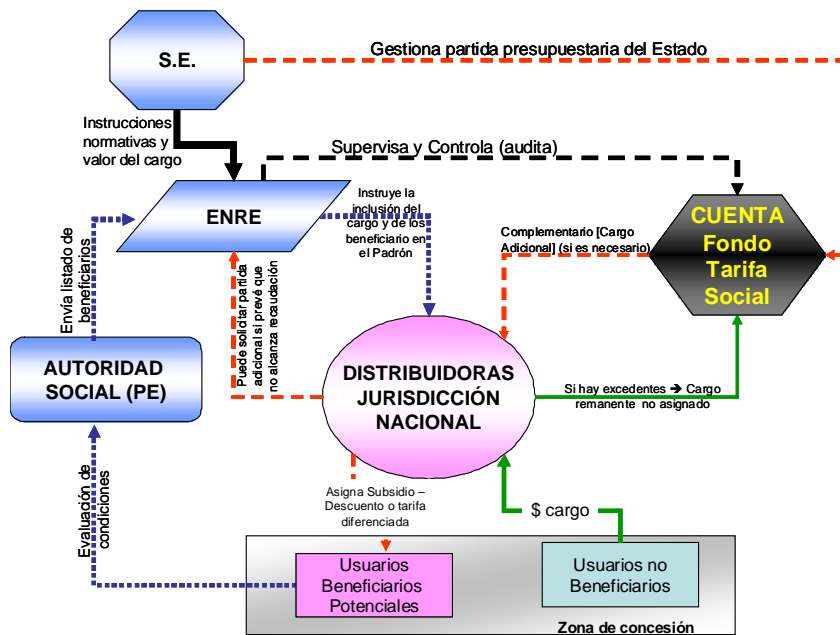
S.E.

Gestiona partida presupuestaria del Estado

Instrucciones normativas y valor del cargo

Supervisa y Controla (audita)

ENRE

Instruye la inclusión del cargo y de los beneficiario en el Padrón

CUENTA Fondo Tarifa Social

Complementario [Cargo Adicional] (si es necesario)

Envía listado de beneficiarios

Puede solicitar partida adicional si prevé que no alcanza recaudación

AUTORIDAD SOCIAL (PE)

DISTRIBUIDORAS JURISDICCIÓN NACIONAL

Si hay excedentes → Cargo remanente no asignado

Evaluación de condiciones

Asigna Subsidio – Descuento o tarifa diferenciada

$ cargo

Usuarios Beneficiarios Potenciales

Usuarios no Beneficiarios

Zona de concesión